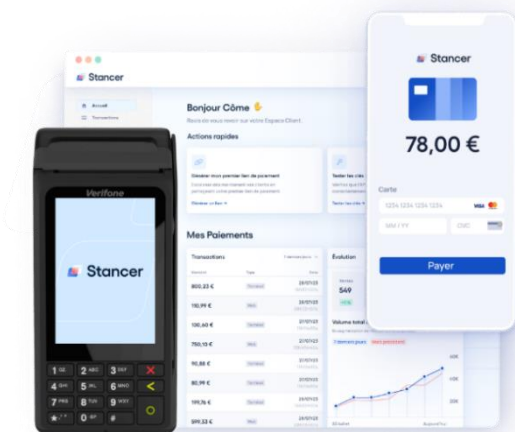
Stancer

Accueil
Transactions

Bonjour Côme
Ravis de vous revoir sur votre Espace Client

Actions rapides

Générer mon premier lien de paiement
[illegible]

Générer un lien →

Tester les clés
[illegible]

Tester les clés →

Mes Paiements

Transactions

800,33 €
110,99 €
100,60 €
750,13 €
90,88 €
80,99 €
199,76 €
699,33 €

Évolution

549

Volume total

Verifone

Stancer

1
2 ABC
3 DEF
4 GHI
5 JKL
6 MNO
7 PRS
8 TUV
9 WXY
0

Stancer

78,00 €

Carte

1234 1234 1234 1234

MM / YY

CVC

Payer